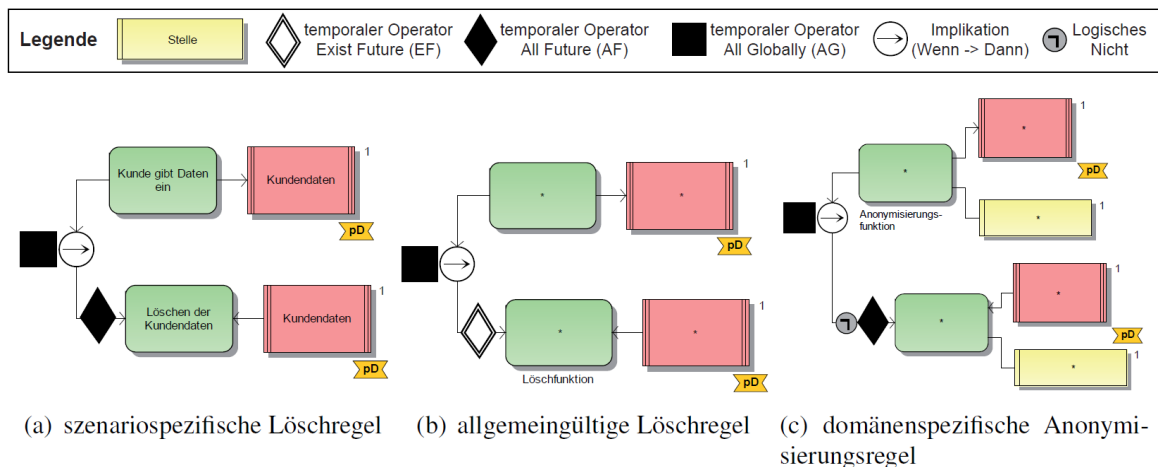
Legende | Stelle | temporaler Operator Exist Future (EF) | temporaler Operator All Future (AF) | temporaler Operator All Globally (AG) | Implikation (Wenn -> Dann) | Logisches Nicht

Kunde gibt Daten ein

Kundendaten

1

pD

Löschen der Kundendaten

Kundendaten

1

pD

*

*

1

pD

*

*

1

pD

Löschfunktion

*

*

1

pD

Anonymisierungsfunktion

*

1

*

*

1

pD

*

1

(a) szenariospezifische Löschregel

(b) allgemeingültige Löschregel

(c) domänenspezifische Anonymisierungsregel